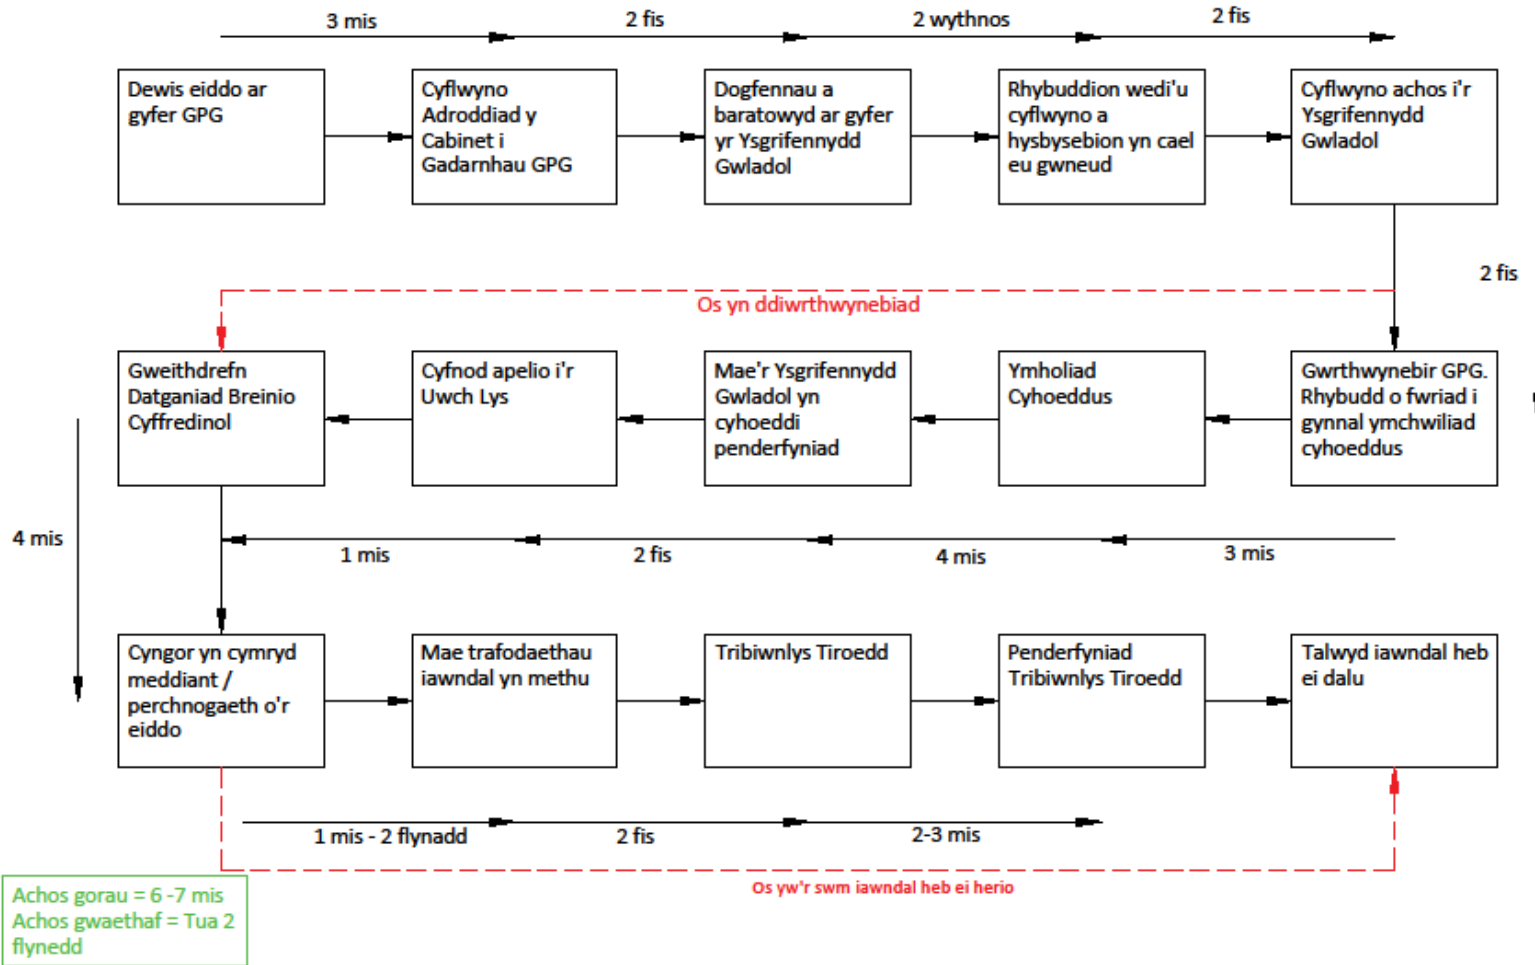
3 mis
2 fis
2 wythnos
2 fis

Dewis eiddo ar gyfer GPG

Cyflwyno Adroddiad y Cabinet i Gadarnhau GPG

Dogfennau a baratowyd ar gyfer yr Ysgrifennydd Gwladol

Rhybuddion wedi'u cyflwyno a hysbysebion yn cael eu gwneud

Cyflwyno achos i'r Ysgrifennydd Gwladol

2 fis

Os yn ddiwrthwynebiad

Gwrthwynebir GPG. Rhybudd o fwriad i gynnal ymchwiliad cyhoeddus

Ymholiad Cyhoeddus

Mae'r Ysgrifennydd Gwladol yn cyhoeddi penderfyniad

Cyfnod apelio i'r Uwch Lys

Gweithdrefn Datganiad Breinio Cyffredinol

4 mis

1 mis
2 fis
4 mis
3 mis

Cyngor yn cymryd meddiant / perchnogaeth o'r eiddo

Mae trafodaethau iawndal yn methu

Tribiwnlys Tiroedd

Penderfyniad Tribiwnlys Tiroedd

Talwyd iawndal heb ei dalu

1 mis - 2 flynadd
2 fis
2-3 mis

Os yw'r swm iawndal heb ei herio

Achos gorau = 6 -7 mis
Achos gwaethaf = Tua 2 flynedd